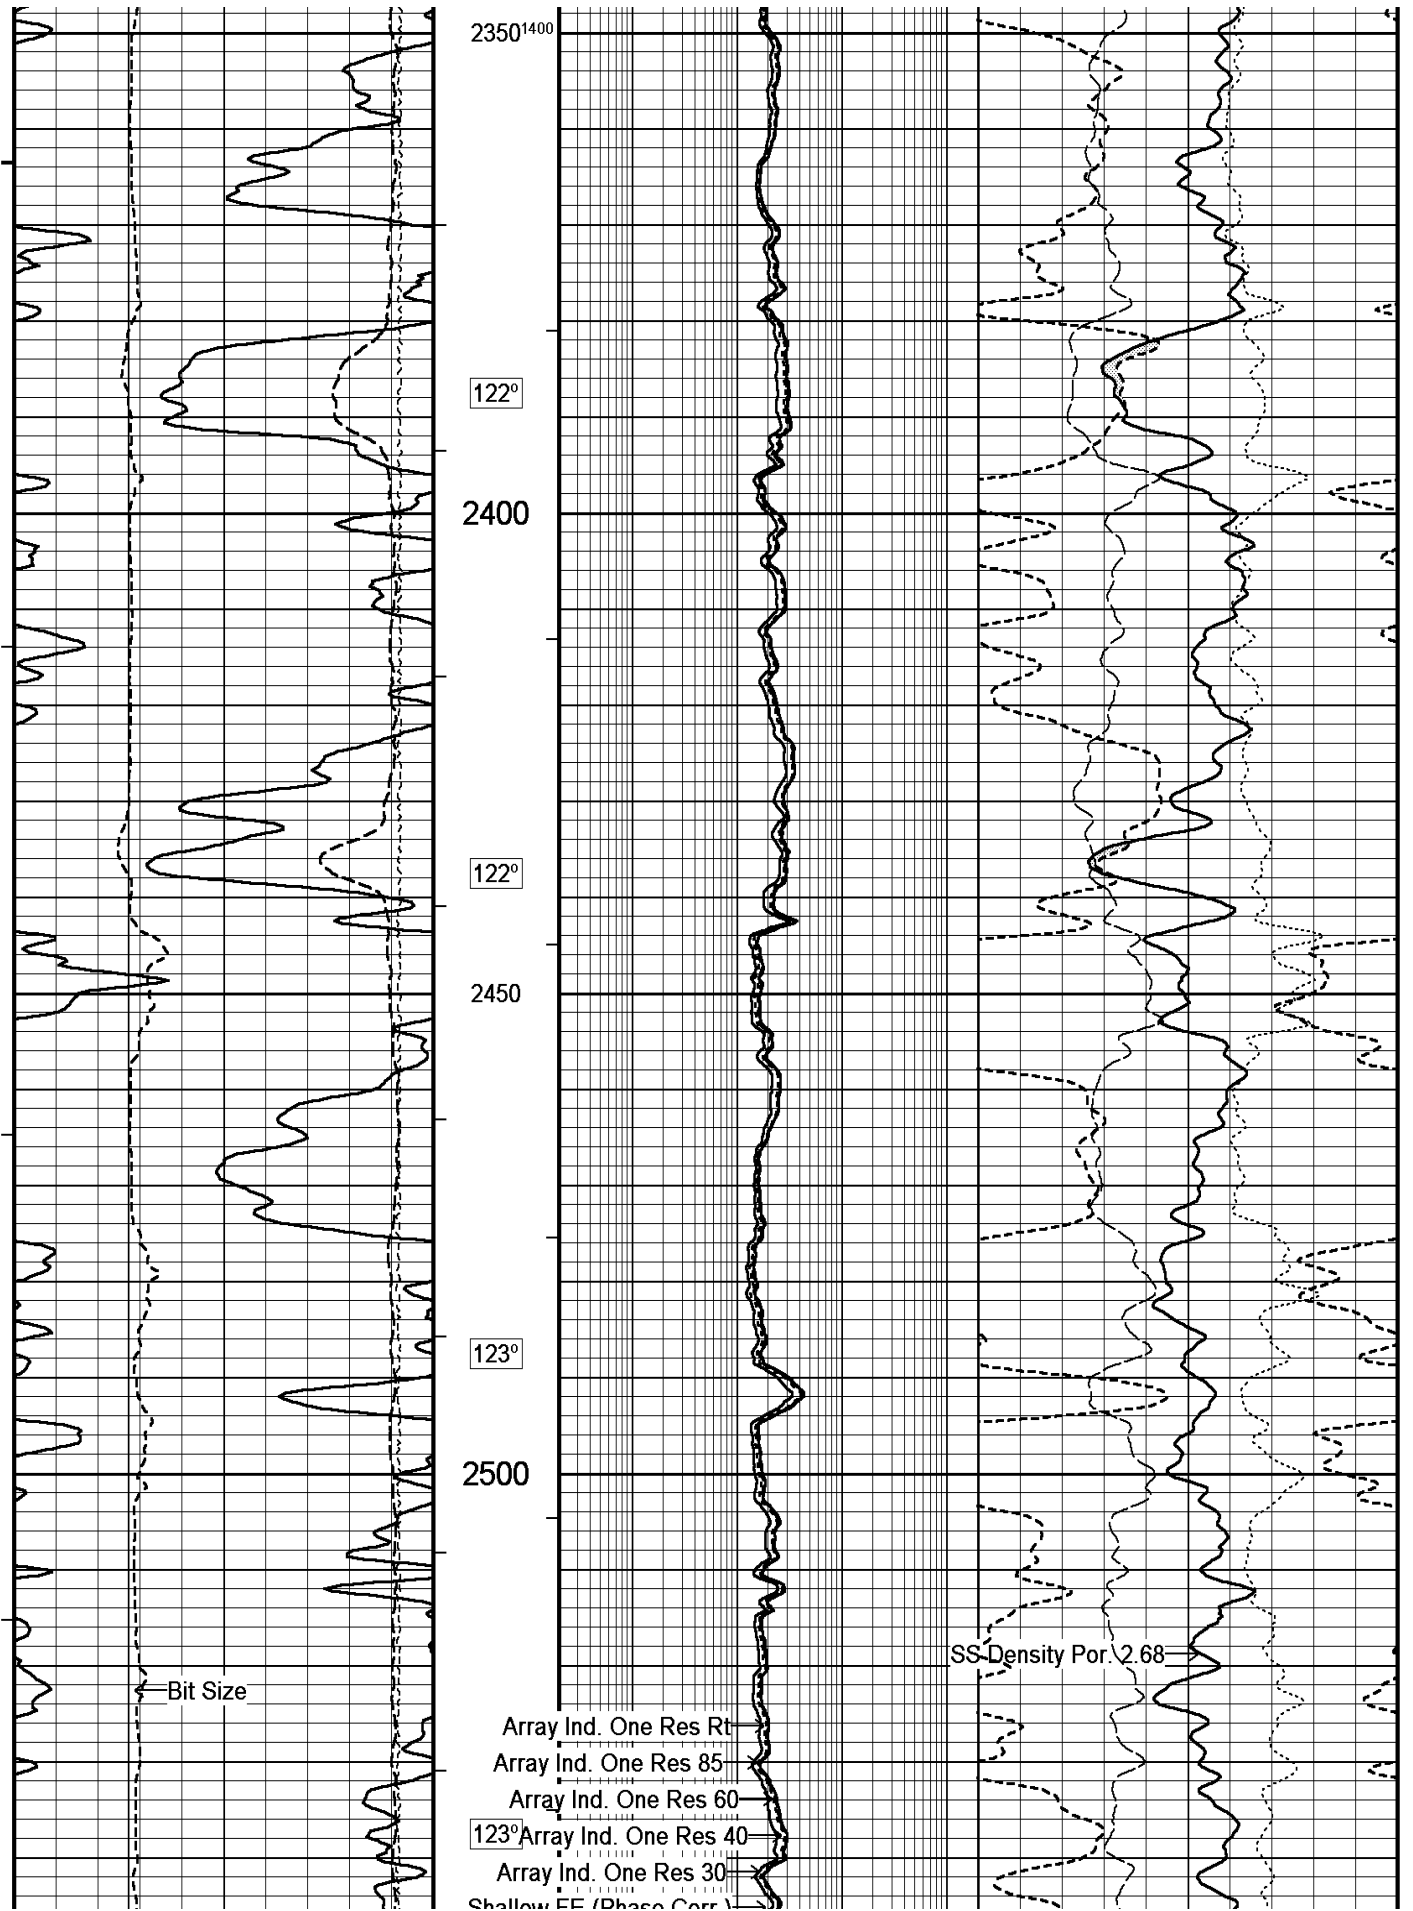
2350
1400
122°
2400
122°
2450
123°
2500
Bit Size
SS Density Por. 2.68
Array Ind. One Res Rt
Array Ind. One Res 85
Array Ind. One Res 60
123°
Array Ind. One Res 40
Array Ind. One Res 30
Shallow FE (Phase Corr.)